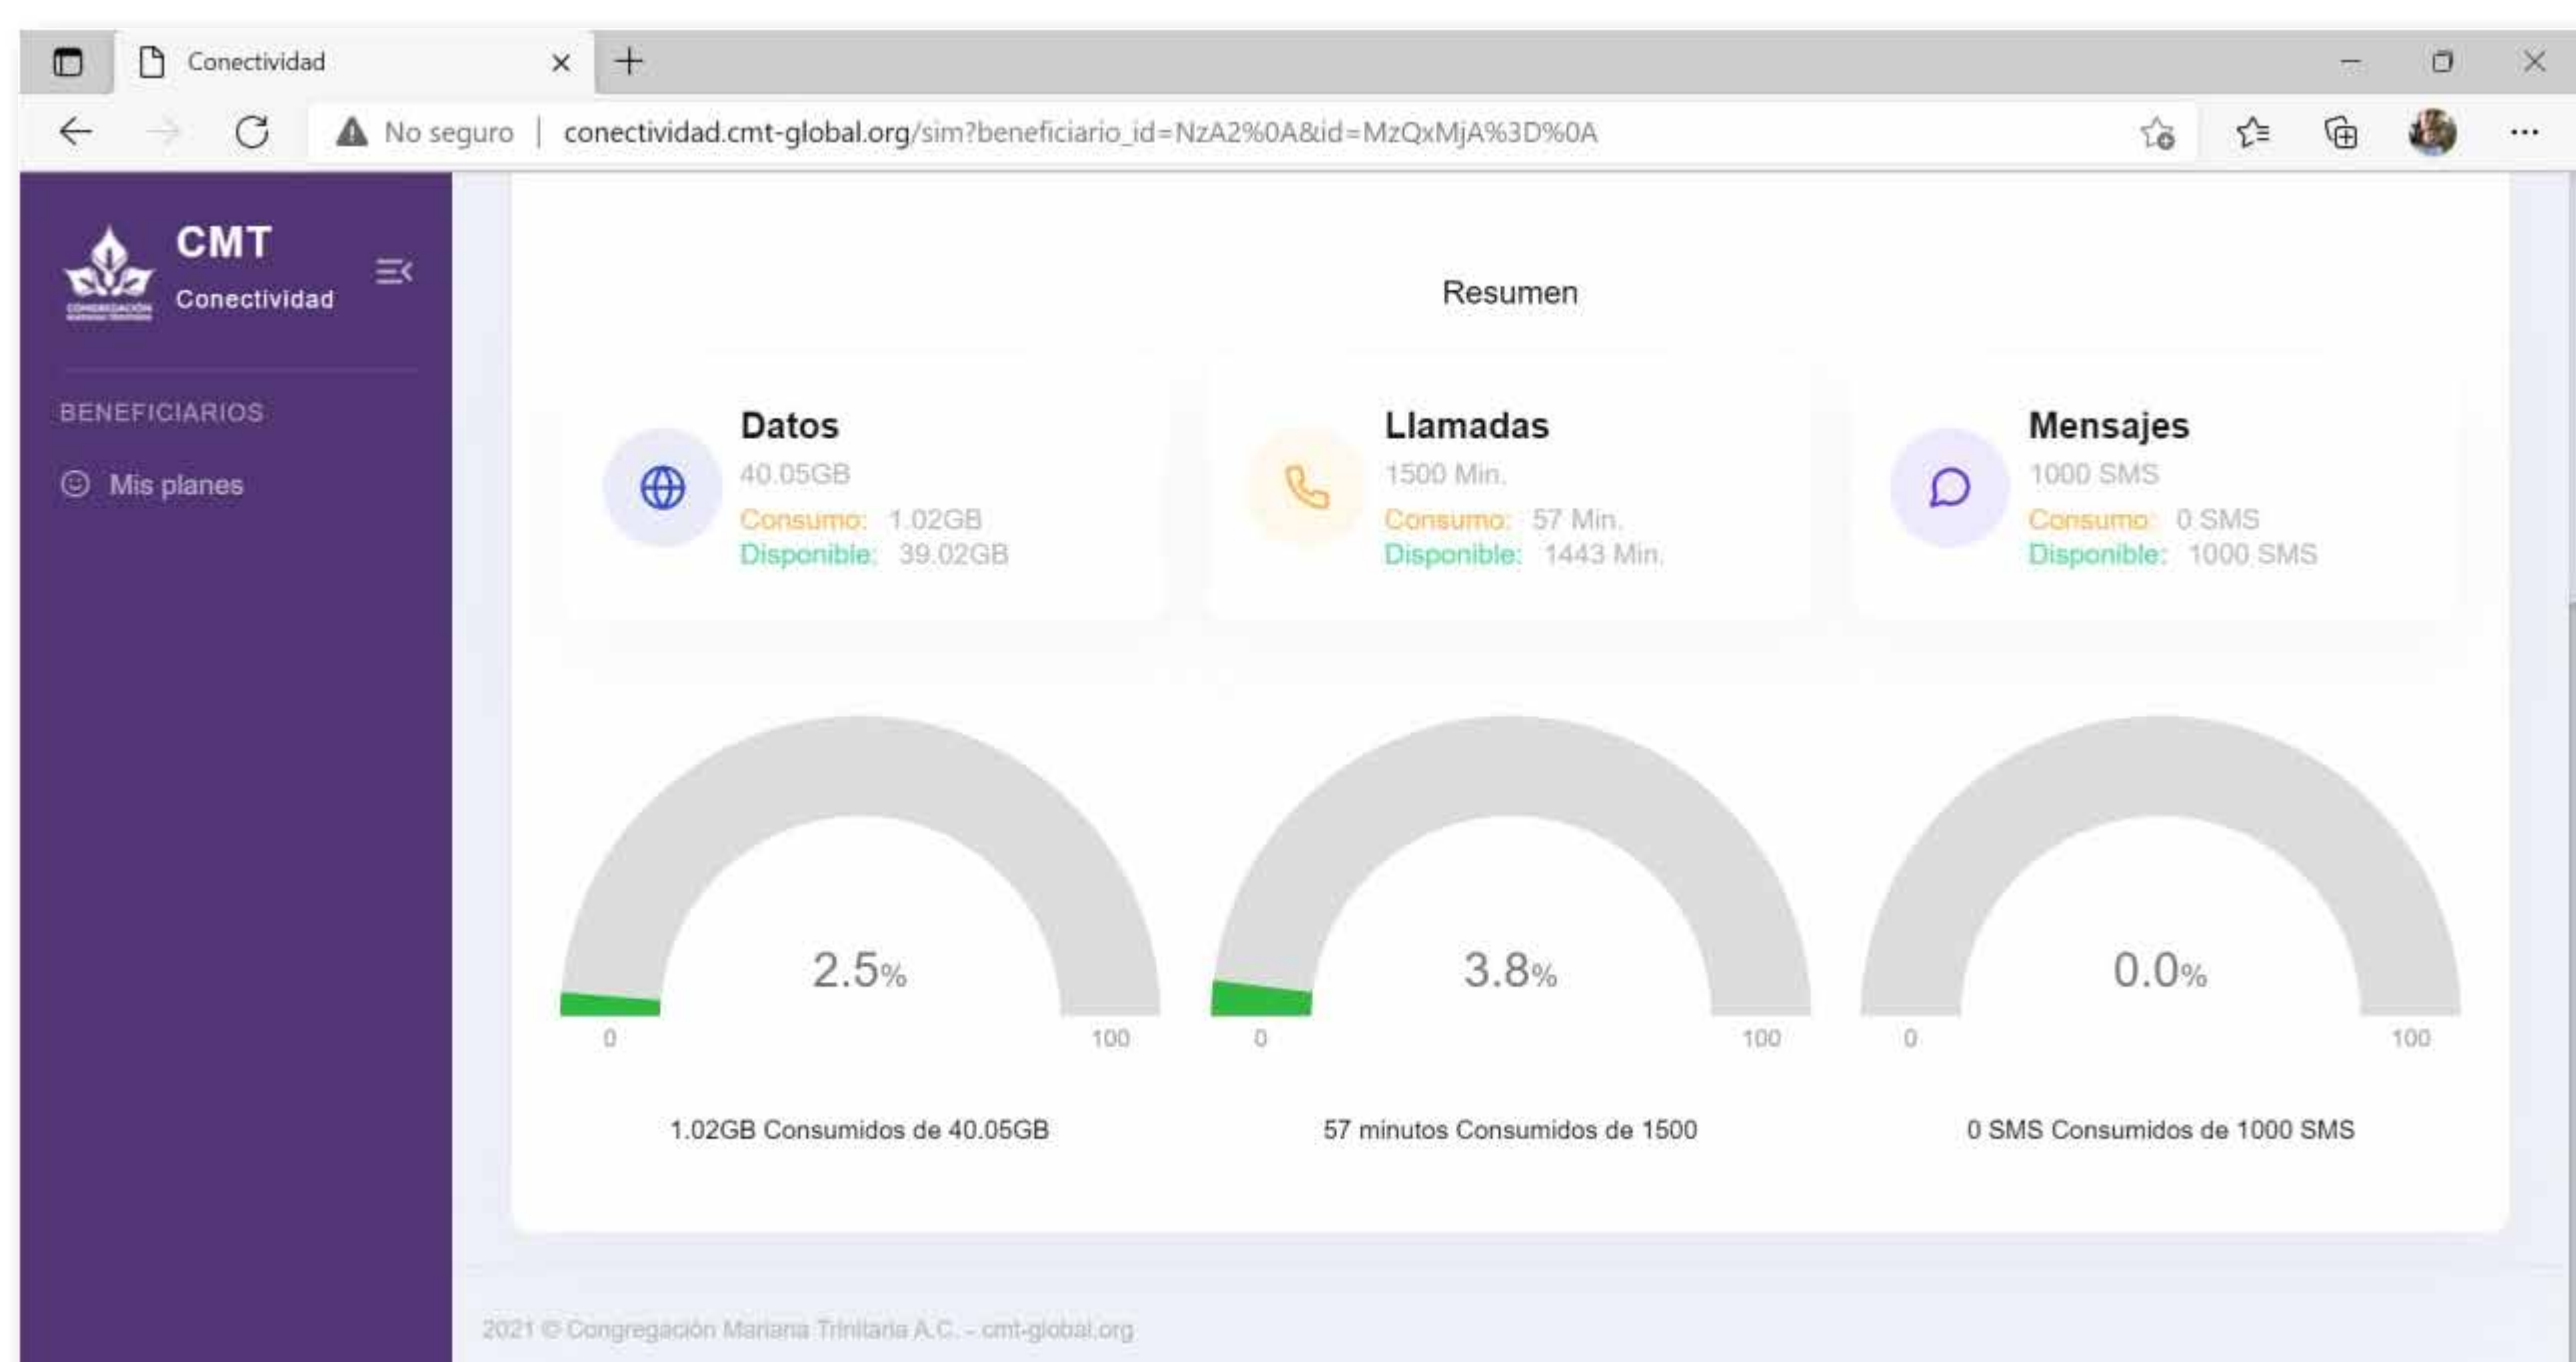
Conectividad

No seguro | conectividad.cmt-global.org/sim?beneficiario_id=NzA2%0A&id=MzQxMjA%3D%0A

CMT
Conectividad

BENEFICIARIOS

Mis planes

Resumen

Datos
40.05GB
Consumo: 1.02GB
Disponible: 39.02GB

Llamadas
1500 Min.
Consumo: 57 Min.
Disponible: 1443 Min.

Mensajes
1000 SMS
Consumo: 0 SMS
Disponible: 1000 SMS

2.5%
0 100
1.02GB Consumidos de 40.05GB

3.8%
0 100
57 minutos Consumidos de 1500

0.0%
0 100
0 SMS Consumidos de 1000 SMS

2021 © Congregación Mariana Trinitaria A.C. - cmt-global.org